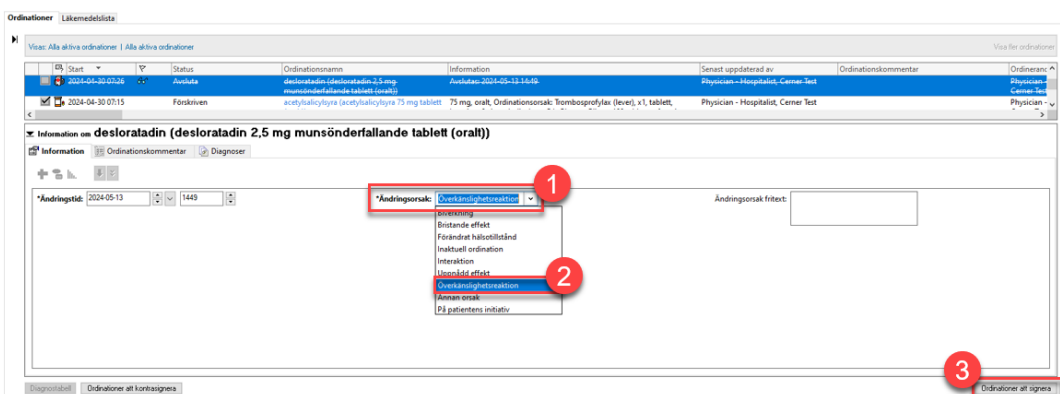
Ordinationer Läkemedelslista

Visas: Alla aktiva ordinationer | Alla aktiva ordinationer

Visa fler ordinationer

| | Start | | Status | Ordinationsnamn | Information | Senast uppdaterad av | Ordinationskommentar | Ordinerac |
|---|---|---|---|---|---|---|---|---|
| | 2024-04-30 07:26 | | Avsluta | desloratadin (desloratadin 2,5 mg munsönderfallande tablett (oralt)) | Avslutas: 2024-05-13 14:49 | Physician - Hospitalist, Cerner Test | | Physician - Cerner Test |
| | 2024-04-30 07:15 | | Förskriven | acetylsalicylsyra (acetylsalicylsyra 75 mg tablett | 75 mg, oralt, Ordinationsorsak: Tromboprofylax (lever), x1, tablett, | Physician - Hospitalist, Cerner Test | | Physician - |

Information om desloratadin (desloratadin 2,5 mg munsönderfallande tablett (oralt))

Information Ordinationskommentar Diagnoser

*Ändringstid: 2024-05-13 1449

1

*Ändringsorsak: Överkänslighetsreaktion

Ändringsorsak fritext:

Biverkning
Bristande effekt
Förändrat hälsotillstånd
Inaktuell ordination
Interaktion
Uppnådd effekt
Överkänslighetsreaktion
Annan orsak
På patientens initiativ

2

3

Diagnostabell Ordinationer att kontrasignera

Ordinationer att signera